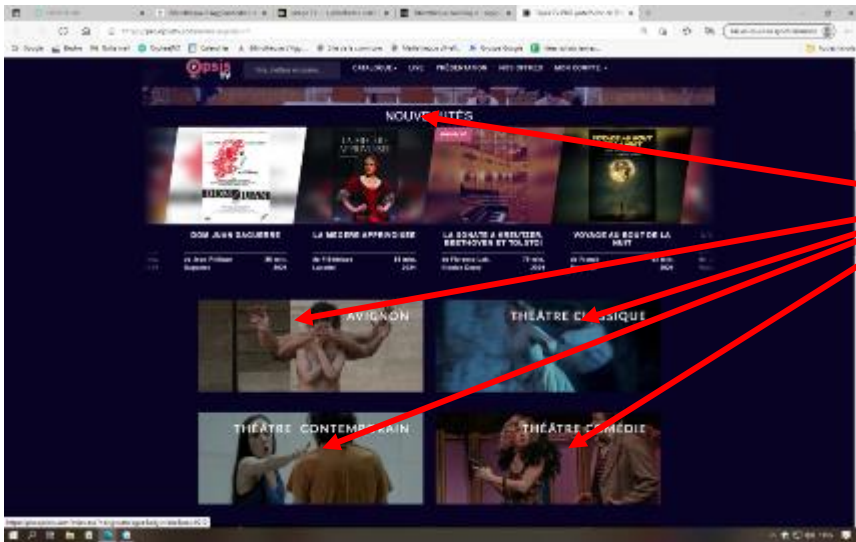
Opsis TV

CATALOGUE · LIVE · PRÉSENTATION · NOS OFFRES · MON COMPTE ·

NOUVEAUTÉS

DOM JUAN DAGUERRE

LA MÉGÈRE APPRIVOISÉE

LA SONATE A KREUTZER, BEETHOVEN ET TOLSTOÏ

VOYAGE AU BOUT DE LA NUIT

AVIGNON

THÉÂTRE CLASSIQUE

THÉÂTRE CONTEMPORAIN

THÉÂTRE COMÉDIE